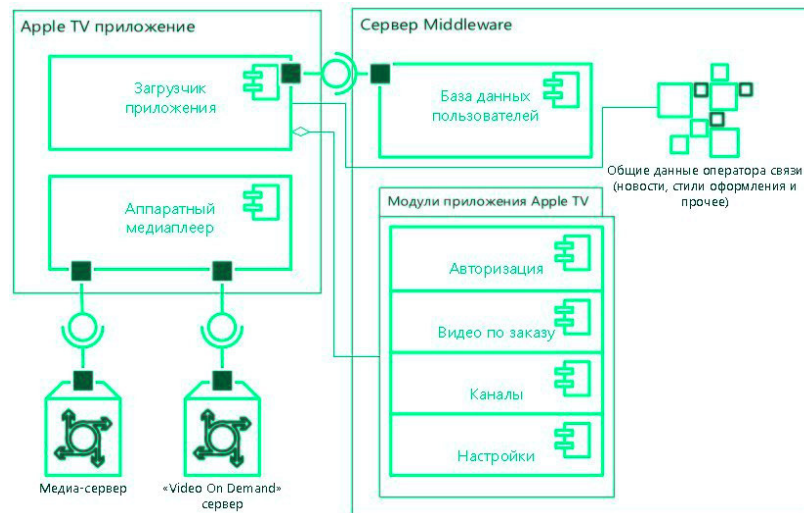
Apple TV приложение

Загрузчик приложения

Аппаратный медиаплеер

Сервер Middleware

База данных пользователей

Общие данные оператора связи (новости, стили оформления и прочее)

Модули приложения Apple TV

Авторизация

Видео по заказу

Каналы

Настройки

Медиа-сервер

«Video On Demand» сервер